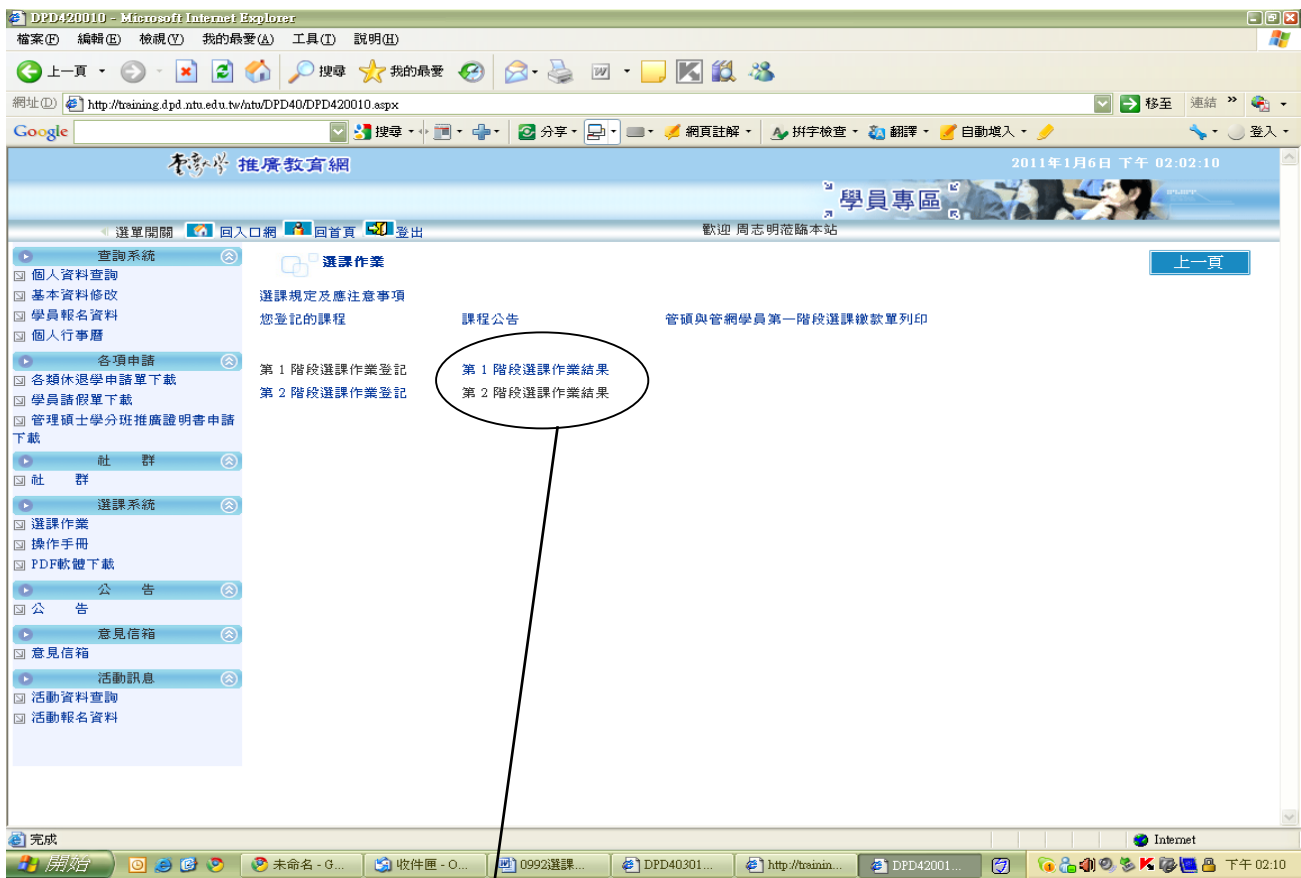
DPD420010 - Microsoft Internet Explorer

檔案(F) 編輯(E) 檢視(V) 我的最愛(A) 工具(T) 說明(H)

上一頁 搜尋 我的最愛

網址(D) http://training.dpd.ntu.edu.tw/ntu/DPD40/DPD420010.aspx 移至 連結

Google 搜尋 分享 網頁註解 拼字檢查 翻譯 自動填入 登入

臺灣大學 推廣教育網 2011年1月6日 下午 02:02:10

學員專區

選單開關 回入口網 回首頁 登出 歡迎 周志明蒞臨本站

查詢系統
個人資料查詢
基本資料修改
學員報名資料
個人行事曆
各項申請
各類休退學申請單下載
學員請假單下載
管理碩士學分班推廣證明書申請下載
社 群
社 群
選課系統
選課作業
操作手冊
PDF軟體下載
公 告
公 告
意見信箱
意見信箱
活動訊息
活動資料查詢
活動報名資料

選課作業

上一頁

選課規定及應注意事項
您登記的課程 課程公告 管碩與管網學員第一階段選課繳款單列印

第 1 階段選課作業登記 第 1 階段選課作業結果
第 2 階段選課作業登記 第 2 階段選課作業結果

完成 Internet

開始 未命名 - G... 收件匣 - O... 0992選課... DPD40301... http://trainin... DPD42001... 下午 02:10